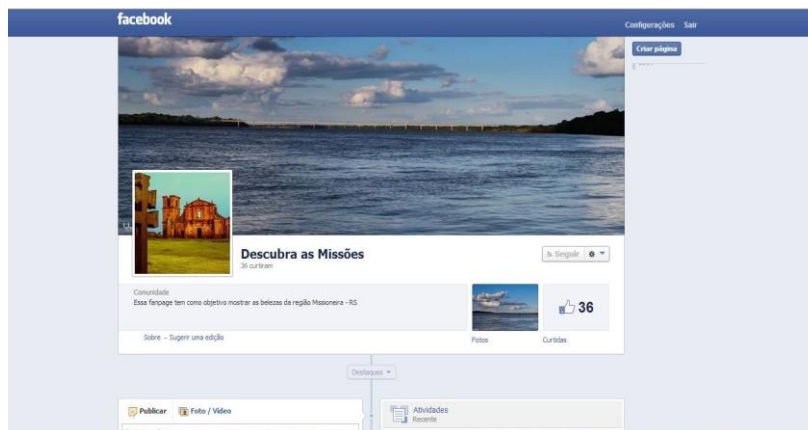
facebook

Configurações Sair

Criar página

Descubra as Missões
36 curtiram

Seguir

Comunidade
Essa fanpage tem como objetivo mostrar as belezas da região Missioneira - RS

36

Sobre · Sugerir uma edição

Fotos

Curtidas

Destaques

Publicar Foto / Vídeo

Atividades
Recente